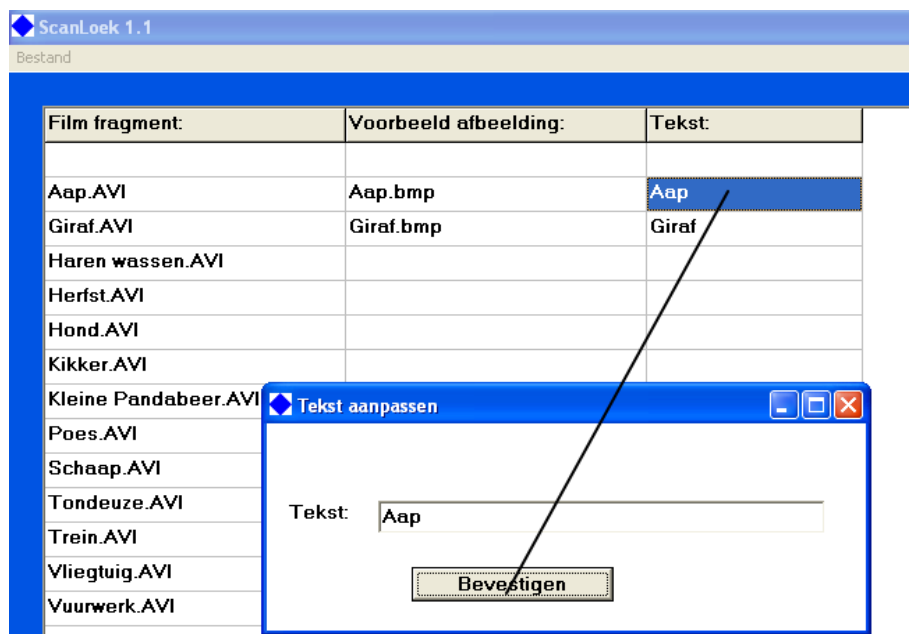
ScanLoek 1.1
Bestand

| Film fragment: | Voorbeeld afbeelding: | Tekst: |
|---|---|---|
| | | |
| Aap.AVI | Aap.bmp | Aap |
| Giraf.AVI | Giraf.bmp | Giraf |
| Haren wassen.AVI | | |
| Herfst.AVI | | |
| Hond.AVI | | |
| Kikker.AVI | | |
| Kleine Pandabeer.AVI | | |
| Poes.AVI | | |
| Schaap.AVI | | |
| Tondeuze.AVI | | |
| Trein.AVI | | |
| Vliegtuig.AVI | | |
| Vuurwerk.AVI | | |

Tekst aanpassen

Tekst: Aap

Bevestigen